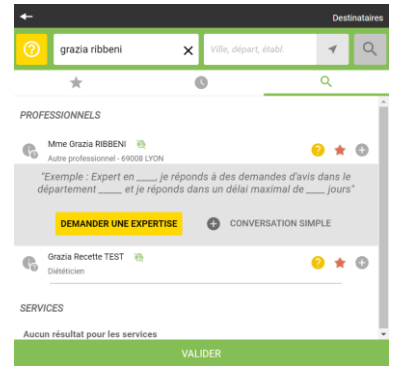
Destinataires

grazia ribbeni

Ville, départ, établ.

PROFESSIONNELS

Mme Grazia RIBBENI
Autre professionnel - 69008 LYON

"Exemple : Expert en ____ je réponds à des demandes d'avis dans le département ____ et je réponds dans un délai maximal de ____ jours"

DEMANDER UNE EXPERTISE

CONVERSATION SIMPLE

Grazia Recette TEST
Diététicien

SERVICES

Aucun résultat pour les services

VALIDER